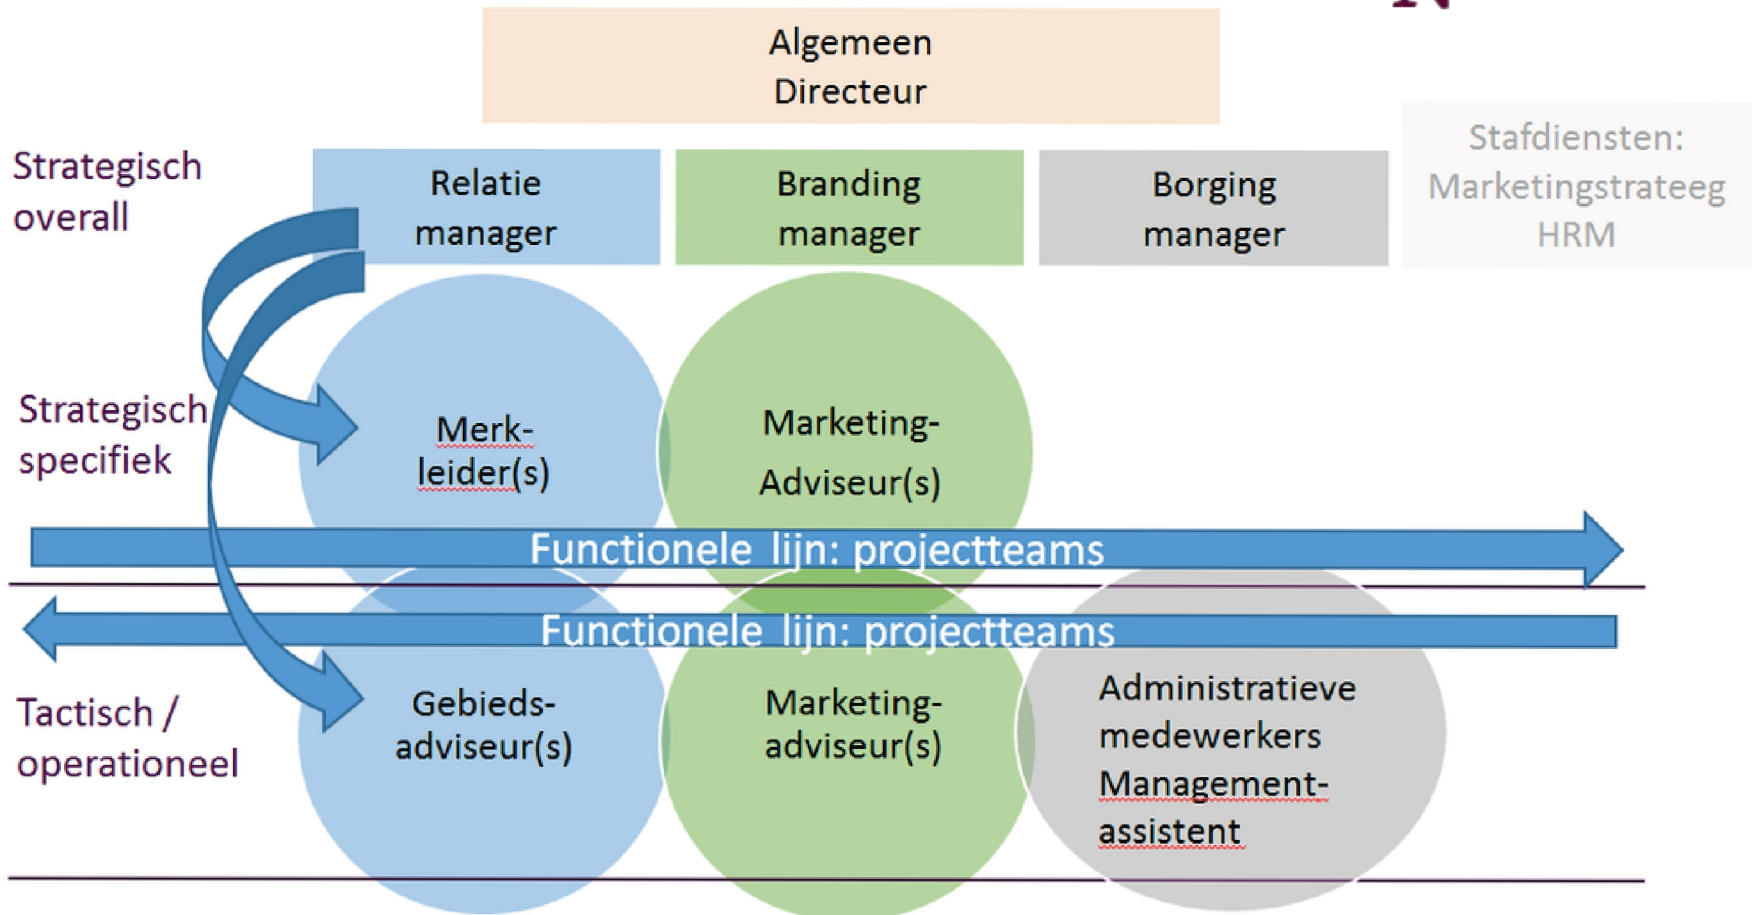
Algemeen Directeur

Strategisch overall

Relatie manager

Branding manager

Borging manager

Stafdiensten: Marketingstrateeg HRM

Strategisch specifiek

Merk-leider(s)

Marketing-Adviseur(s)

Functionele lijn: projectteams

Functionele lijn: projectteams

Tactisch / operationeel

Gebieds-adviseur(s)

Marketing-adviseur(s)

Administratieve medewerkers Management-assistent